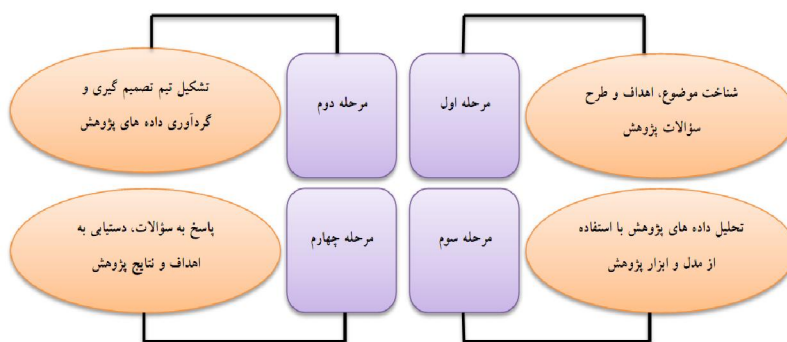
شناخت موضوع، اهداف و طرح سؤالات پژوهش

مرحله اول

مرحله دوم

تشکیل تیم تصمیم گیری و گردآوری داده های پژوهش

تحلیل داده های پژوهش با استفاده از مدل و ابزار پژوهش

مرحله سوم

مرحله چهارم

پاسخ به سؤالات، دستیابی به اهداف و نتایج پژوهش